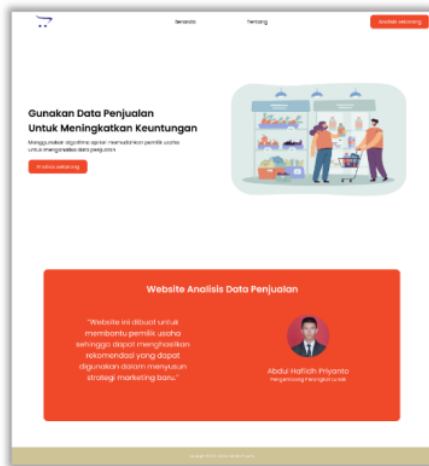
Beranda

Tentang

Analisis sekarang

Gunakan Data Penjualan Untuk Meningkatkan Keuntungan

Menggunakan algoritma apriori memudahkan pemilik usaha untuk menganalisa data penjualan

Prediksi sekarang

Website Analisis Data Penjualan

"Website ini dibuat untuk membantu pemilik usaha sehingga dapat menghasilkan rekomendasi yang dapat digunakan dalam menyusun strategi marketing baru."

Abdul Hafidh Priyanto

Pengembang Perangkat Lunak

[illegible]